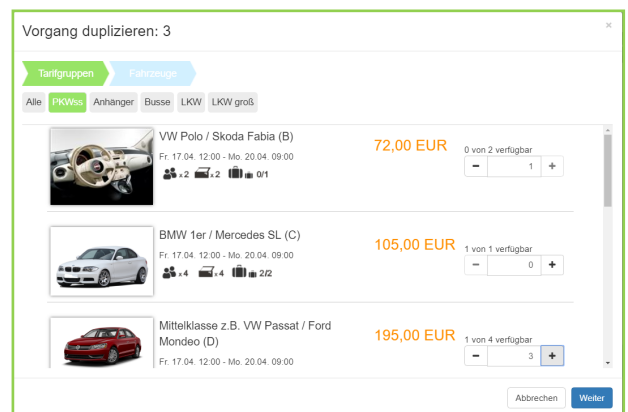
Vorgang duplizieren: 3

×

Tarifgruppen
Fahrzeuge

Alle
PKWss
Anhänger
Busse
LKW
LKW groß

VW Polo / Skoda Fabia (B)
Fr. 17.04. 12:00 - Mo. 20.04. 09:00
x2 x2 0/1
72,00 EUR
0 von 2 verfügbar
−
1
+

BMW 1er / Mercedes SL (C)
Fr. 17.04. 12:00 - Mo. 20.04. 09:00
x4 x4 2/2
105,00 EUR
1 von 1 verfügbar
−
0
+

Mittelklasse z.B. VW Passat / Ford Mondeo (D)
Fr. 17.04. 12:00 - Mo. 20.04. 09:00
195,00 EUR
1 von 4 verfügbar
−
3
+

Abbrechen
Weiter